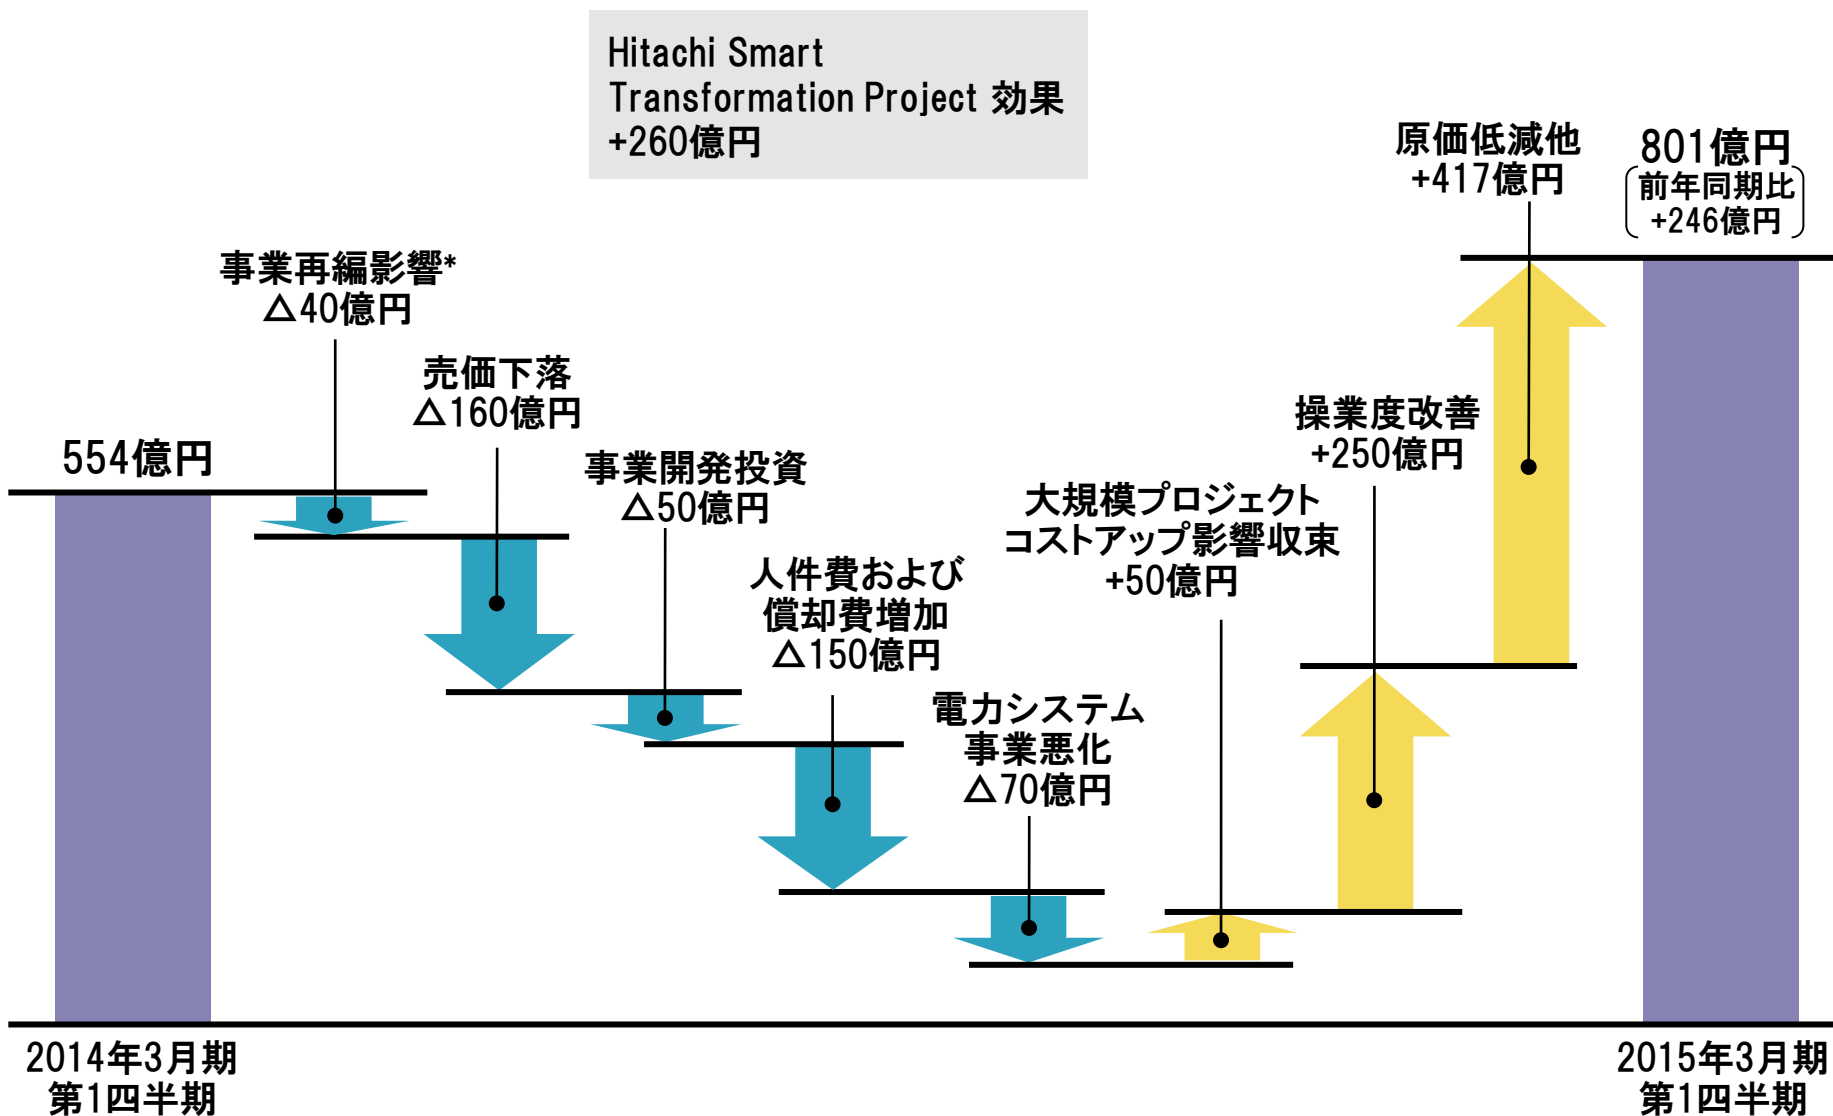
Hitachi Smart Transformation Project 効果 +260億円

原価低減他 +417億円

801億円
(前年同期比 +246億円)

事業再編影響* △40億円

554億円

売価下落 △160億円

事業開発投資 △50億円

操業度改善 +250億円

大規模プロジェクト コストアップ影響収束 +50億円

人件費および 償却費増加 △150億円

電力システム 事業悪化 △70億円

2014年3月期 第1四半期

2015年3月期 第1四半期